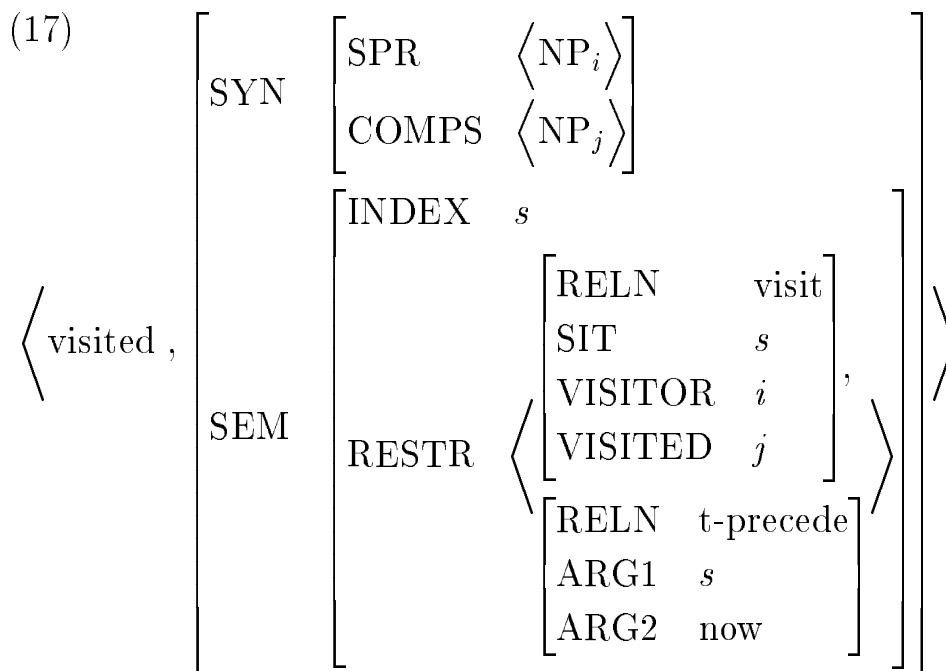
(17) $\left\langle \text{visited}, \begin{bmatrix} \text{SYN} & \begin{bmatrix} \text{SPR} & \left\langle \text{NP}_i \right\rangle \\ \text{COMPS} & \left\langle \text{NP}_j \right\rangle \end{bmatrix} \\ \text{SEM} & \begin{bmatrix} \text{INDEX} & s \\ \text{RESTR} & \left\langle \begin{bmatrix} \text{RELN} & \text{visit} \\ \text{SIT} & s \\ \text{VISITOR} & i \\ \text{VISITED} & j \end{bmatrix}, \begin{bmatrix} \text{RELN} & \text{t-precede} \\ \text{ARG1} & s \\ \text{ARG2} & \text{now} \end{bmatrix} \right\rangle \end{bmatrix} \end{bmatrix} \right\rangle$